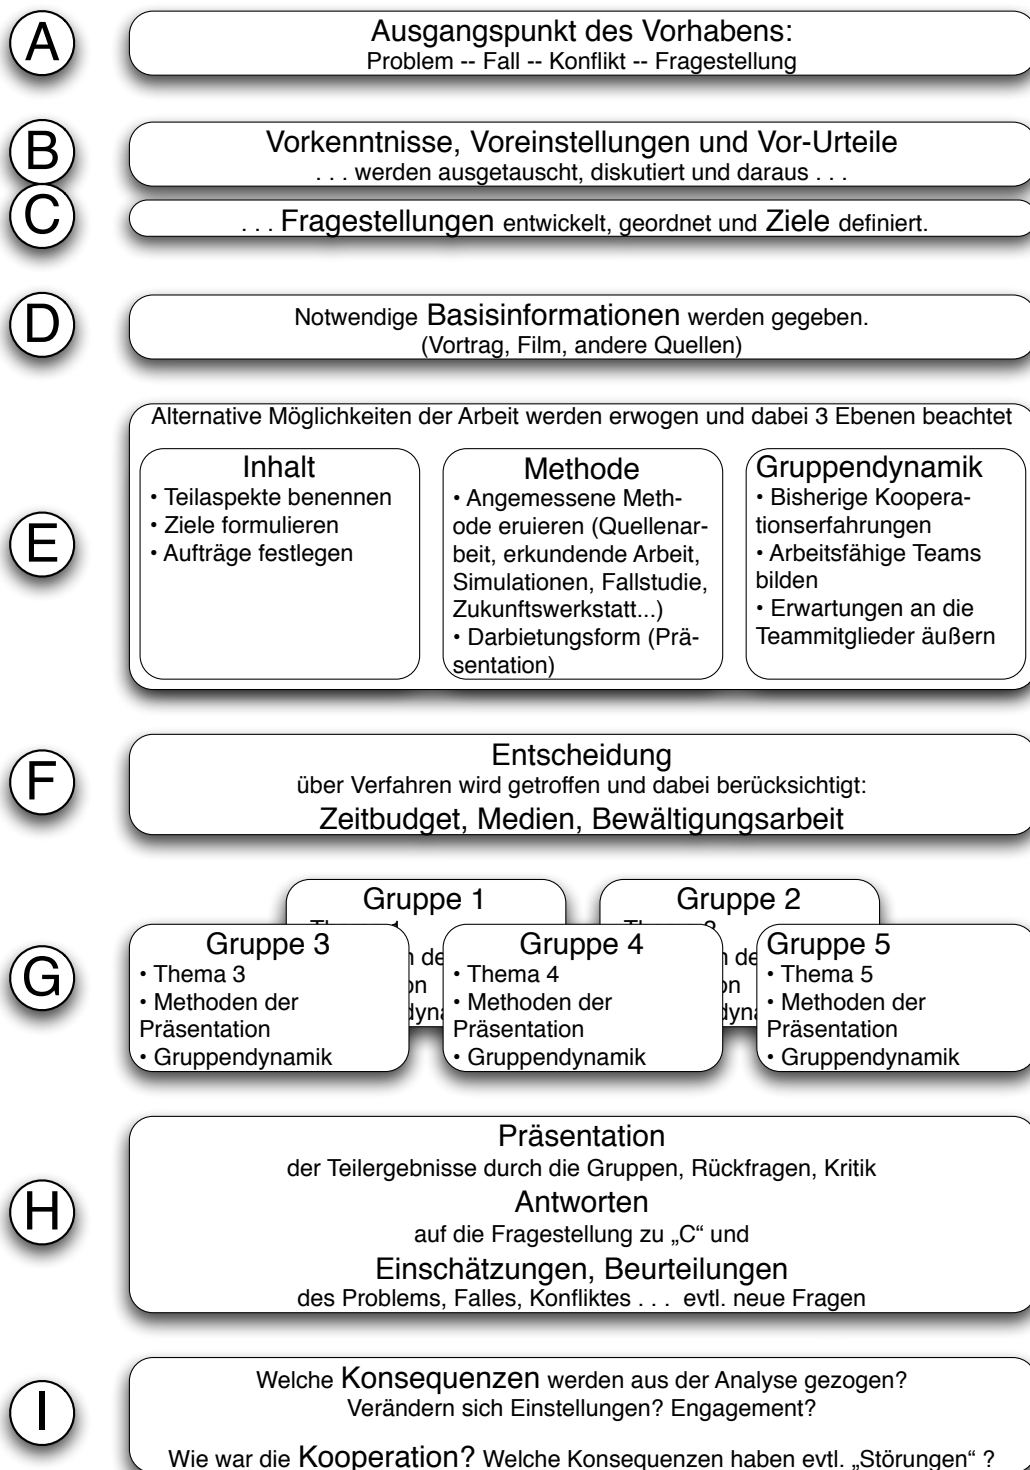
A

Ausgangspunkt des Vorhabens:
Problem -- Fall -- Konflikt -- Fragestellung

B

Vorkenntnisse, Voreinstellungen und Vor-Urteile
. . . werden ausgetauscht, diskutiert und daraus . . .

C

. . . Fragestellungen entwickelt, geordnet und Ziele definiert.

D

Notwendige Basisinformationen werden gegeben.
(Vortrag, Film, andere Quellen)

E

Alternative Möglichkeiten der Arbeit werden erwogen und dabei 3 Ebenen beachtet

Inhalt
• Teilaspekte benennen
• Ziele formulieren
• Aufträge festlegen

Methode
• Angemessene Methode eruieren (Quellenarbeit, erkundende Arbeit, Simulationen, Fallstudie, Zukunftswerkstatt...)
• Darbietungsform (Präsentation)

Gruppendynamik
• Bisherige Kooperationserfahrungen
• Arbeitsfähige Teams bilden
• Erwartungen an die Teammitglieder äußern

F

Entscheidung
über Verfahren wird getroffen und dabei berücksichtigt:
Zeitbudget, Medien, Bewältigungsarbeit

G

Gruppe 1
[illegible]

Gruppe 2
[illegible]

Gruppe 3
• Thema 3
• Methoden der Präsentation
• Gruppendynamik

Gruppe 4
• Thema 4
• Methoden der Präsentation
• Gruppendynamik

Gruppe 5
• Thema 5
• Methoden der Präsentation
• Gruppendynamik

H

Präsentation
der Teilergebnisse durch die Gruppen, Rückfragen, Kritik
Antworten
auf die Fragestellung zu „C“ und
Einschätzungen, Beurteilungen
des Problems, Falles, Konfliktes . . . evtl. neue Fragen

I

Welche Konsequenzen werden aus der Analyse gezogen?
Verändern sich Einstellungen? Engagement?

Wie war die Kooperation? Welche Konsequenzen haben evtl. „Störungen“ ?